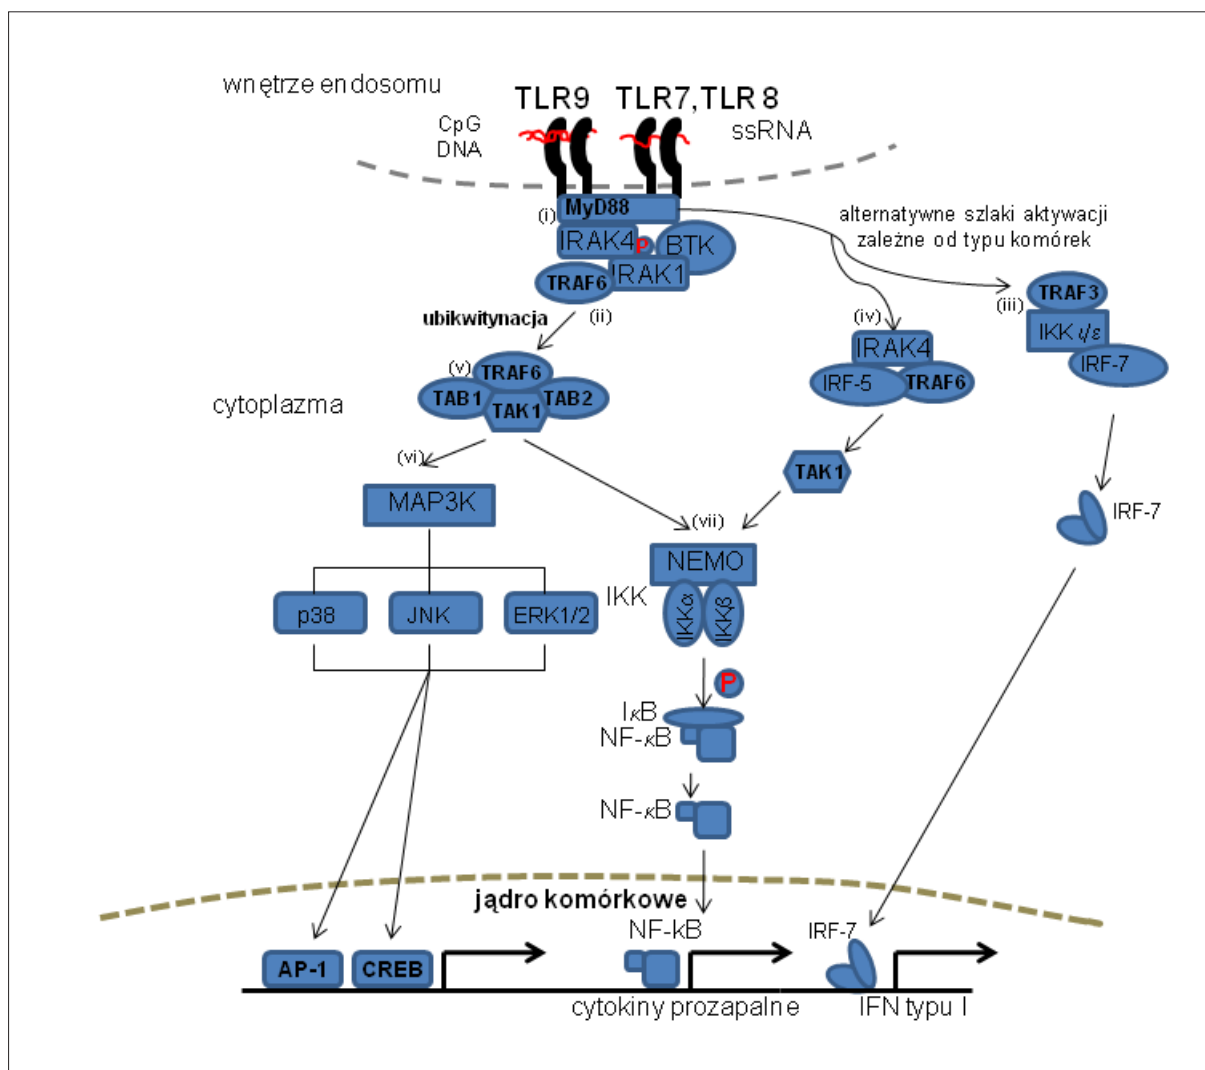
wnętrze endosomu

TLR9 TLR7, TLR 8

CpG DNA

ssRNA

(i) MyD88

IRAK4 P BTK

TRAF6 IRAK1

alternatywne szlaki aktywacji zależne od typu komórek

ubikwitynacja (ii)

(iii) TRAF3

IKK $\iota/\varepsilon$

IRF-7

(iv) IRAK4

IRF-5 TRAF6

(v) TRAF6

TAB1 TAK1 TAB2

cytoplazma

TAK1

(vi)

MAP3K

(vii)

NEMO

IKK

IKK$\alpha$ IKK$\beta$

IRF-7

p38 JNK ERK1/2

P

I$\kappa$B

NF-$\kappa$B

NF-$\kappa$B

jądro komórkowe

NF-kB

IRF-7

AP-1 CREB

cytokiny prozapalne

IFN typu I